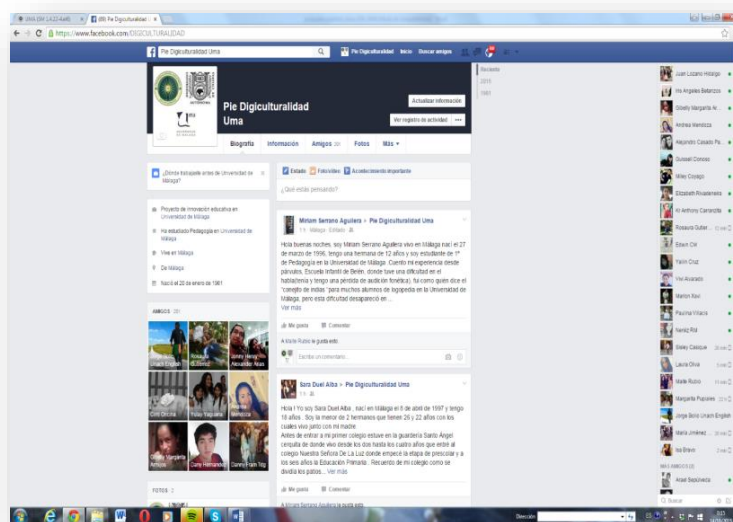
UMA (IM 1.4.22-4w8) ×
(8) Pie Digiculturalidad ×

https://www.facebook.com/DIGICULTURALIDAD

Pie Digiculturalidad Uma

Pie Digiculturalidad Inicio Buscar amigos

Reciente
2014
1981

Pie Digiculturalidad Uma

Actualizar información
Ver registro de actividad ···

Biografía Información Amigos 38 Fotos Más ▾

¿Dónde trabajaste antes de Universidad de Málaga?

Proyecto de Innovación educativa en Universidad de Málaga

Ha estudiado Pedagogía en Universidad de Málaga

Vive en Málaga

De Málaga

Nació el 20 de enero de 1981

AMIGOS 38

Grace English
Rosaura Gutiérrez
Danny Henry Alexander Alas
Erlin Chicha
Yulisa Vanguerra
Mendoza
Greidy Margarita Amaya
Dany Hernandez
Danny Frank Tey

FOTOS 2

Estado Foto/vídeo Acontecimiento importante

¿Qué estás pensando?

Miriam Serrano Aguilera ▸ Pie Digiculturalidad Uma
1 h · Málaga · Editado

Hola buenas noches, soy Miriam Serrano Aguilera vivo en Málaga nací el 27 de marzo de 1996, tengo una hermana de 12 años y soy estudiante de 1º de Pedagogía en la Universidad de Málaga. Cuento mi experiencia desde párvulos, Escuela Infantil de Belén, donde tuve una dificultad en el habla(tenía y tengo una pérdida de audición fonética), fui como quien dice el "conejito de indias "para muchos alumnos de logopedia en la Universidad de Málaga, pero esta dificultad desapareció en ...
Ver más

Me gusta Comentar

A Marta Rubio le gusta esto.

Escribe un comentario...

Sara Duel Alba ▸ Pie Digiculturalidad Uma
1 h

Hola ! Yo soy Sara Duel Alba , nací en Málaga el 8 de abril de 1997 y tengo 18 años . Soy la menor de 2 hermanos que tienen 26 y 22 años con los cuales vivo junto con mi madre.
Antes de entrar a mi primer colegio estuve en la guardería Santo Ángel (enquilla de donde vivo desde los dos hasta los cuatro años que entré al colegio Nuestra Señora De La Luz donde empecé la etapa de preescolar y a los seis años la Educación Primaria . Recuerdo de mi colegio como se dividía los patios ... Ver más

Me gusta Comentar

A Miriam Serrano Aguilera le gusta esto.

Juan Lozano Hidalgo
Iris Angeles Betanzos
Greidy Margarita Ar...
Andrea Mendoza
Alejandro Casado Pe...
Dunsell Conces
Miley Cosejo
Elizabeth Rivadeneira
Kl Anthony Carranza
Rosaura Gutier...
Edwin CH
Yalin Cruz
Vivi Alvarado
Marlon Ravi
Paulina Villacis
Neniz Rid
Sixley Cassique
Laura Oliva
Maite Rubio
Margarita Pupiares
Jorge Bello Unam English
María Jiménez
Isa Bravo
MÁS AMIGOS (3)
Ariael Sepúlveda
Buscar

Dirección